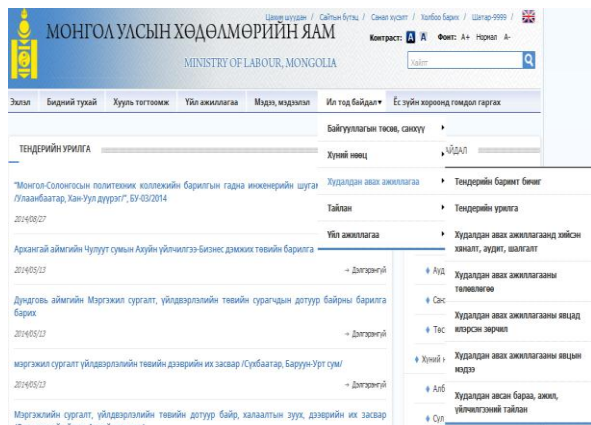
Цахим шуудан | Сайтын бүтэц | Санал хүсэлт | Холбоо барих | Шуурхай утас-9999 |

МОНГОЛ УЛСЫН ХӨДӨЛМӨРИЙН ЯАМ

MINISTRY OF LABOUR, MONGOLIA

Контраст: A A Фонт: A+ Нормал A-

Хайлт

Эхлэл | Бидний тухай | Хууль тогтоомж | Үйл ажиллагаа | Мэдээ, мэдээлэл | Ил тод байдал ▾ | Ёс зүйн хороонд гомдол гаргах

Байгууллагын төсөв, санхүү ▸

Хүний нөөц ▸

Худалдан авах ажиллагаа ▸

Тайлан ▸

Үйл ажиллагаа ▸

Тендерийн баримт бичиг

Тендерийн урилга

Худалдан авах ажиллагаанд хийсэн хяналт, аудит, шалгалт

Худалдан авах ажиллагааны төлөвлөгөө

Худалдан авах ажиллагааны явцад илэрсэн зөрчил

Худалдан авах ажиллагааны явцын мэдээ

Худалдан авсан бараа, ажил, үйлчилгээний тайлан

ТЕНДЕРИЙН УРИЛГА

ЙДАЛ

"Монгол-Солонгосын политехник коллежийн барилгын гадна инженерийн шугам /Улаанбаатар, Хан-Уул дүүрэг", БУ-03/2014

2014/08/27

Архангай аймгийн Чулуут сумын Ахуйн үйлчилгээ-Бизнес дэмжих төвийн барилга

2014/05/23

→ Дэлгэрэнгүй

Аүд

Дундговь аймгийн Мэргэжил сургалт, үйлдвэрлэлийн төвийн сурагчдын дотуур байрны барилга барих

2014/05/23

→ Дэлгэрэнгүй

Санх

Төс

мэргэжил сургалт үйлдвэрлэлийн төвийн дээврийн их засвар /Сүхбаатар, Баруун-Урт сум/

Хүний н

2014/05/23

→ Дэлгэрэнгүй

Алб

Мэргэжлийн сургалт, үйлдвэрлэлийн төвийн дотуур байр, халаалтын зуух, дээврийн их засвар

Сул